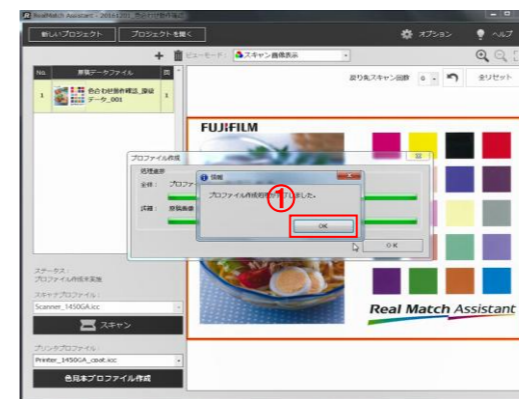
RealMatch Assistant - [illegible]

新しいプロジェクト　プロジェクトを開く　オプション　ヘルプ

ビューモード：スキャン画像表示

No.　原稿データファイル

1　色合わせ条件確認_接続データ_001　1

ステータス：
プロファイル作成未実施

スキャナプロファイル：
Scanner_1450GA.icc

スキャン

プリンタプロファイル：
Printer_1450GA_coat.icc

色見本プロファイル作成

取り込みスキャン回数　0　全リセット

FUJIFILM

プロファイル作成

処理進捗
全体：プロファ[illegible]
詳細：原稿画像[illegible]

情報

プロファイル作成が完了しました。

①

OK

OK

Real Match Assistant